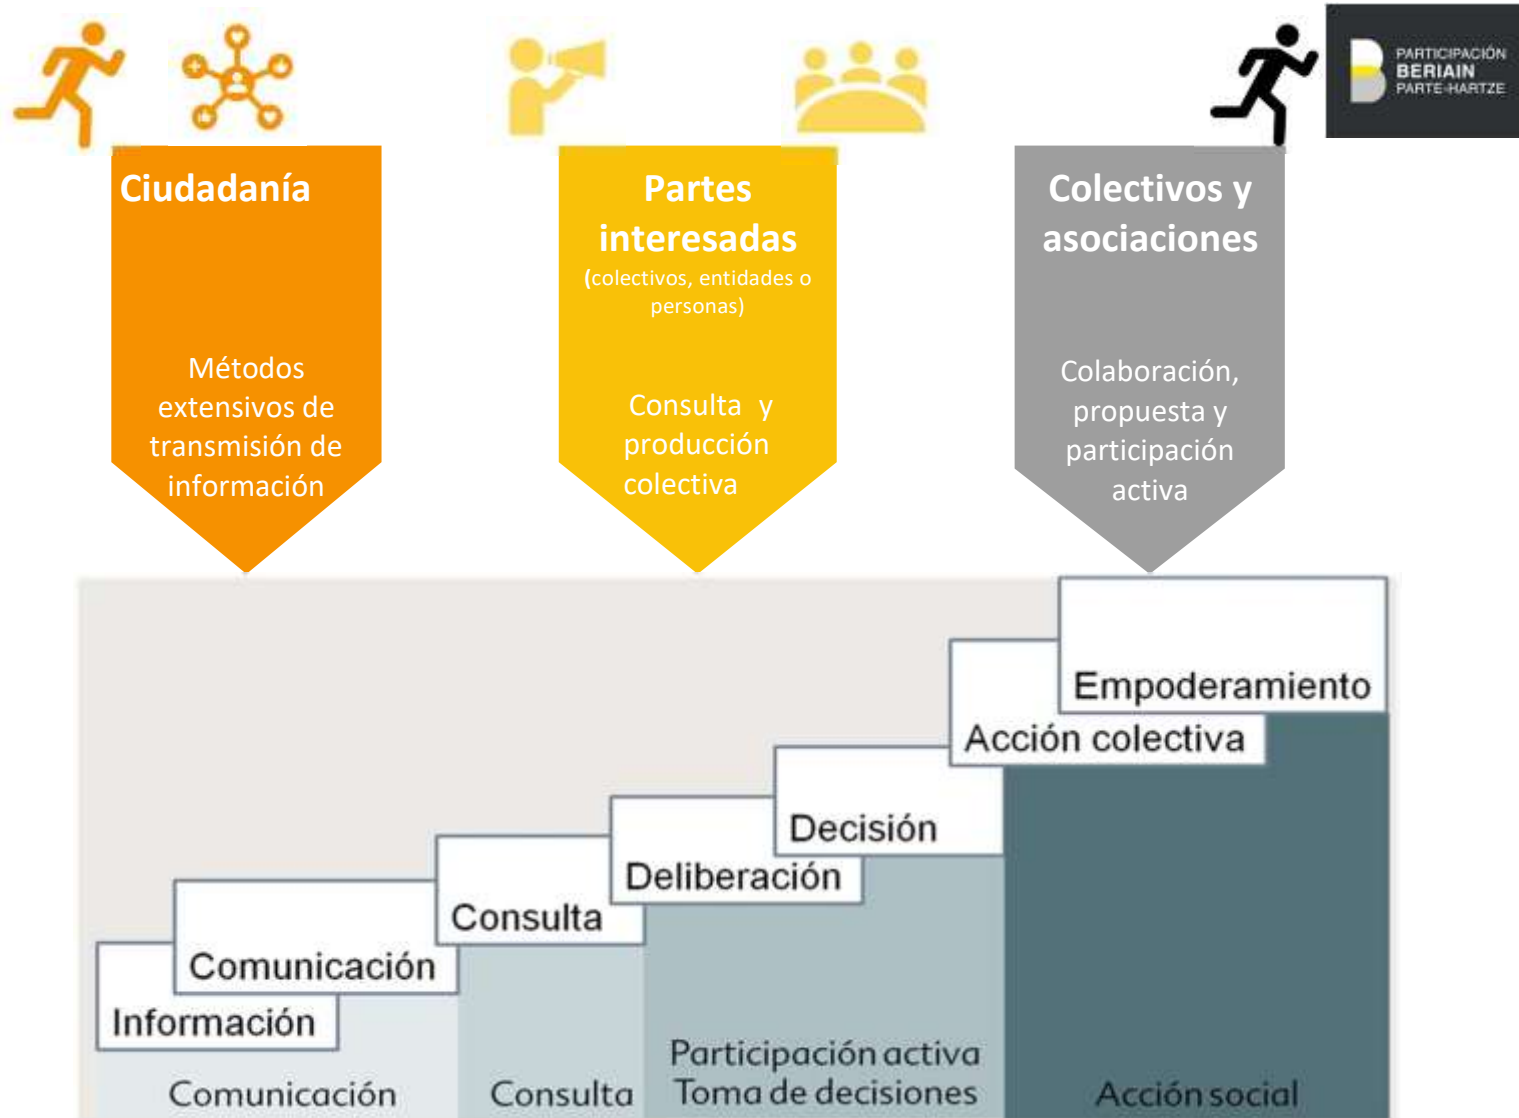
PARTICIPACIÓN BERIAIN PARTE-HARTZE

Ciudadanía

Métodos extensivos de transmisión de información

Partes interesadas
(colectivos, entidades o personas)

Consulta y producción colectiva

Colectivos y asociaciones

Colaboración, propuesta y participación activa

Empoderamiento

Acción colectiva

Decisión

Deliberación

Consulta

Comunicación

Información

Comunicación

Consulta

Participación activa
Toma de decisiones

Acción social